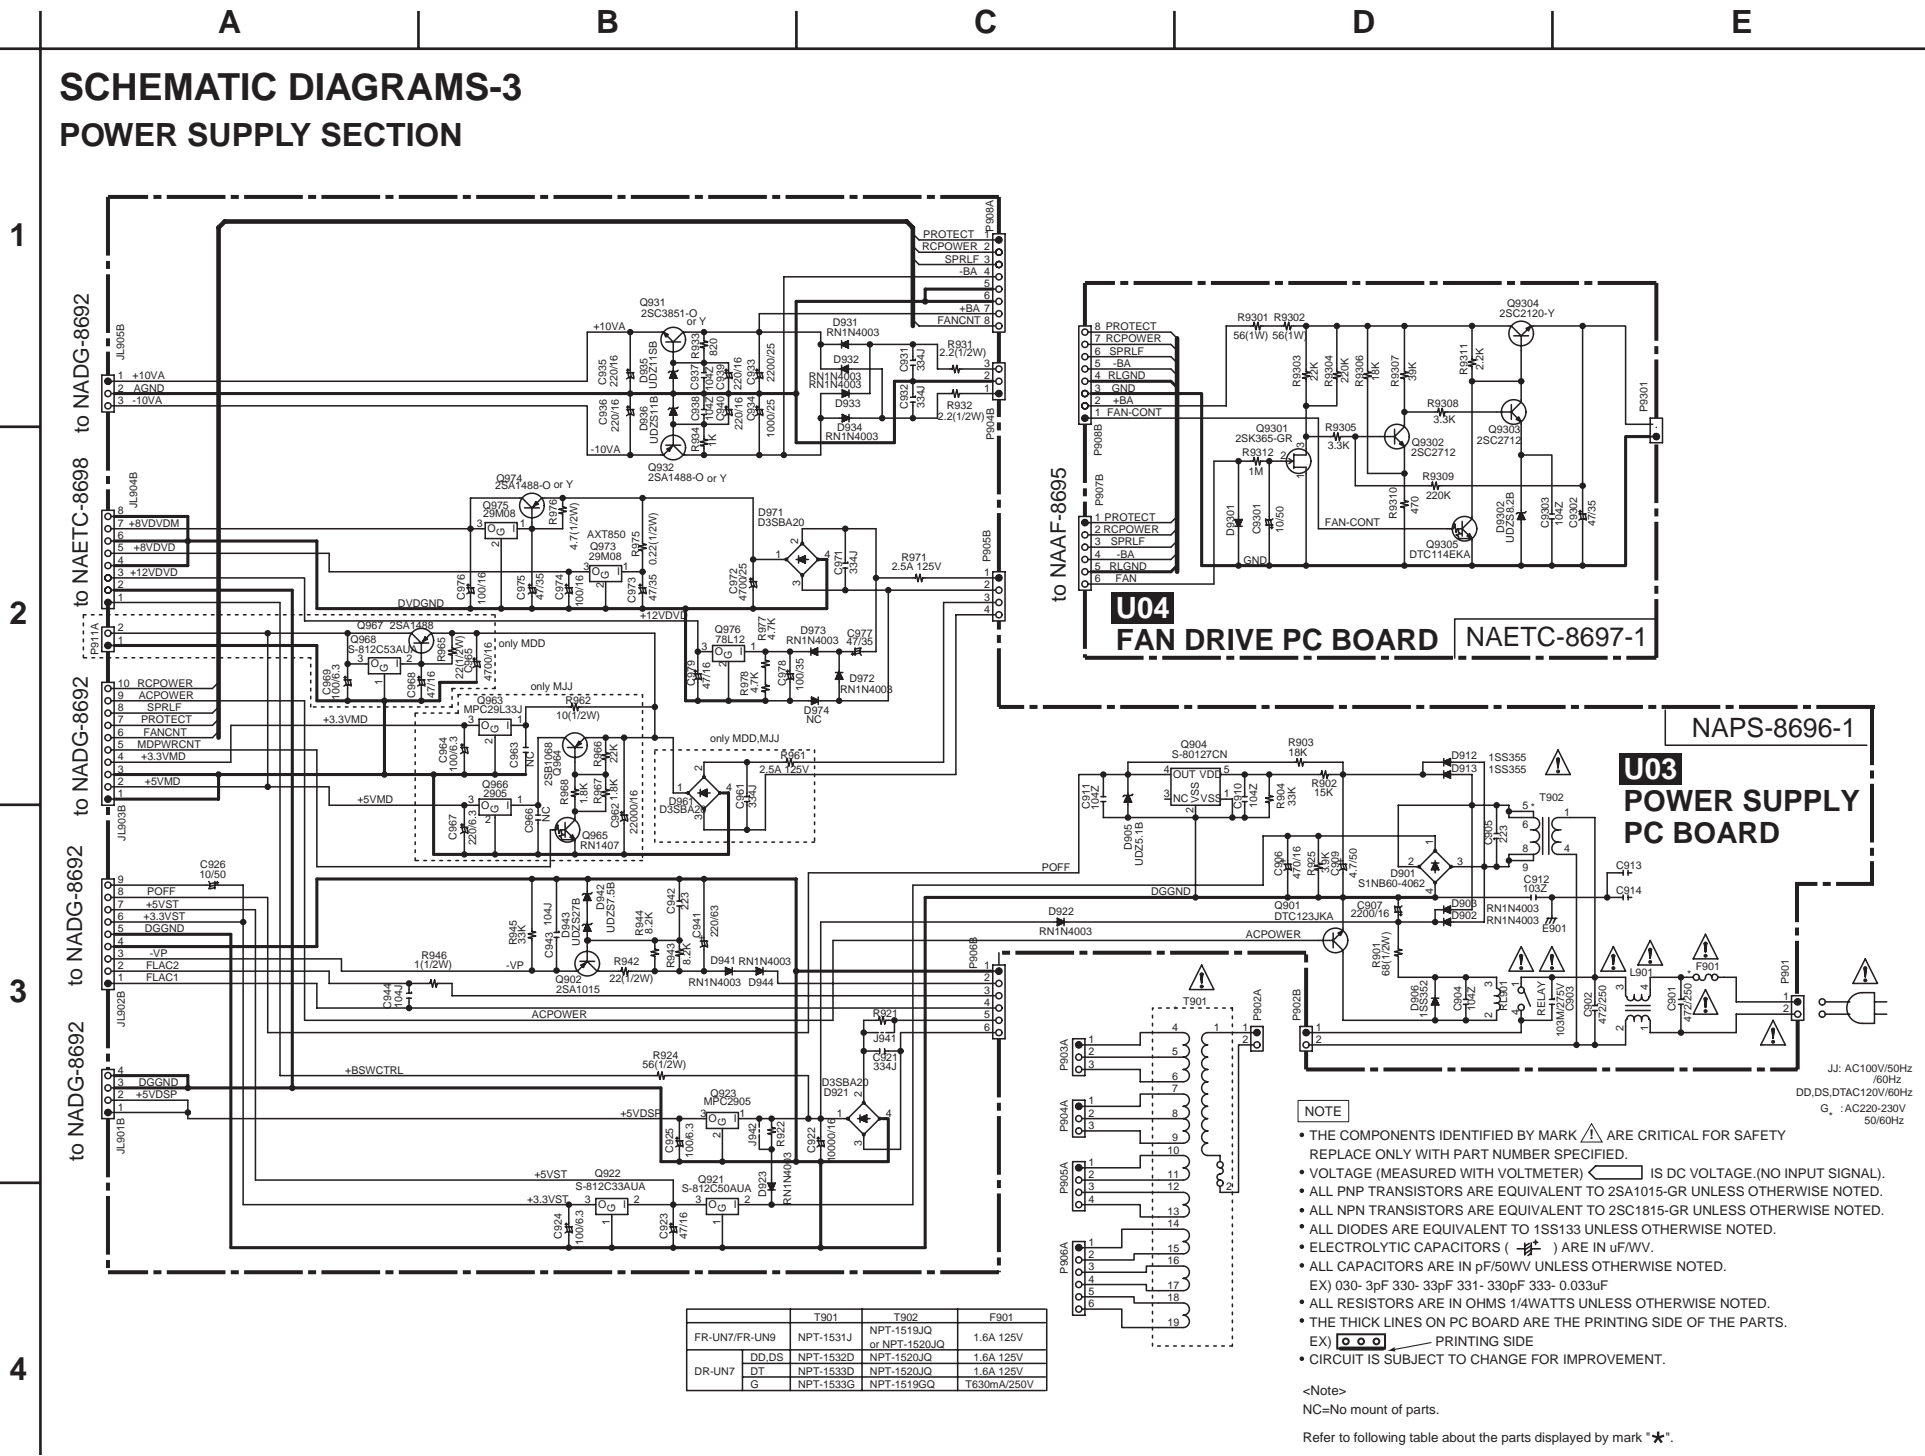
A B C D E

1 2 3 4

SCHEMATIC DIAGRAMS-3
POWER SUPPLY SECTION

to NADG-8692
JL905B
1 +10VA
2 AGND
3 -10VA

to NAETC-8698
JL904B
8
7 +8VDVDM
6
5 +8VDVD
4
3 +12VDVD
2
1

P911A
2
1

to NADG-8692
JL903B
10 RCPOWER
9 ACPOWER
8 SPRLF
7 PROTECT
6 FANCNT
5 MDPWRCNT
4 +3.3VMD
3
2 +5VMD
1

to NADG-8692
JL902B
9
8 POFF
7 +5VST
6 +3.3VST
5 DGGND
4
3 -VP
2 FLAC2
1 FLAC1

to NADG-8692
JL901B
4
3 DGGND
2 +5VDSP
1

P908A
PROTECT 1
RCPOWER 2
SPRLF 3
-BA 4
5
6
+BA 7
FANCNT 8

Q931 2SC3851-O or Y
+10VA
C935 220/16
D935 UDZ11SB
R933 820
C937 104Z
C939 220/16
C933 2200/25
C936 220/16
D936 UDZ11B
C938 104Z
C940 220/16
C934 1000/25
R934 1K
-10VA
Q932 2SA1488-O or Y
D931 RN1N4003
D932 RN1N4003
D933 RN1N4003
D934 RN1N4003
C931 334J
R931 2.2(1/2W)
C932 334J
R932 2.2(1/2W)
P904B 3 2 1

Q974 2SA1488-O or Y
Q975 29M08
R976 4.7(1/2W)
AXT850
Q973 29M08
R975 0.22(1/2W)
D971 D3SBA20
C971 334J
R971 2.5A 125V
P905B 1 2 3 4
C976 100/16
C975 47/35
C974 100/16
C973 47/35
C972 4700/25
DVDGND
+12VDVD
Q967 2SA1488
Q968 S-812C53AUA
R965 22(1/2W)
C965 4700/16
only MDD
C969 100/6.3
C968 47/16
Q976 78L12
R977 4.7K
D973 RN1N4003
C977 47/35
D972 RN1N4003
C979 47/16
R978 4.7K
C978 100/35
D974 NC
only MJJ
Q963 MPC29L33J
R962 10(1/2W)
+3.3VMD
C964 100/6.3
C963 NC
Q964 2SB1068
R966 22K
only MDD,MJJ
R961 2.5A 125V
Q966 2905
+5VMD
R968 1.8K
R967 1.8K
C962 22000/16
C966 NC
C967 220/6.3
Q965 RN1407
D961 D3SBA20
C961 334J

C926 10/50
Q902 2SA1015
R945 33K
C943 104J
D943 UDZS27B
D942 UDZS7.5B
R944 8.2K
C942 223
C941 220/63
R943 8.2K
R942 22(1/2W)
D941 RN1N4003
D944 RN1N4003
R946 1(1/2W)
-VP
C944 104J
ACPOWER
P906B 1 2 3 4 5 6
R921
J941
C921 334J
+BSWCTRL
R924 56(1/2W)
D3SBA20 D921
Q923 MPC2905
+5VDSP
C925 100/6.3
J942
R922
C922 10000/16
+5VST
Q922 S-812C33AUA
+3.3VST
Q921 S-812C50AUA
D923 RN1N4003
C924 100/6.3
C923 47/16

P908B
8 PROTECT
7 RCPOWER
6 SPRLF
5 -BA
4 RLGND
3 GND
2 +BA
1 FAN-CONT
R9301 56(1W)
R9302 56(1W)
Q9304 2SC2120-Y
R9303 22K
R9304 220K
R9306 18K
R9307 39K
R9311 2.2K
P9301
R9308 3.3K
Q9301 2SK365-GR
R9305 3.3K
Q9302 2SC2712
Q9303 2SC2712
R9312 1M
R9309 220K
R9310 470
to NAAF-8695
P907B
1 PROTECT
2 RCPOWER
3 SPRLF
4 -BA
5 RLGND
6 FAN
D9301
C9301 10/50
GND
FAN-CONT
Q9305 DTC114EKA
D9302 UDZS8.2B
C9303 104Z
C9302 47/35
U04
FAN DRIVE PC BOARD
NAETC-8697-1

NAPS-8696-1
U03
POWER SUPPLY PC BOARD
Q904 S-80127CN
OUT VDD
NC VSS VSS
R903 18K
R902 15K
D912 1SS355
D913 1SS355
T902
C911 104Z
D905 UDZ5.1B
C910 104Z
R904 33K
C905 223
POFF
C906 470/16
R925 39K
C909 4.7/50
D901 S1NB60-4062
C913
C912 103Z
C914
DGGND
Q901 DTC123JKA
C907 2200/16
D903 RN1N4003
D902 RN1N4003
E901
D922 RN1N4003
ACPOWER
R901 68(1/2W)
D906 1SS352
C904 104Z
RL901
RELAY
C903 103M/275V
C902 472/250
L901
F901
C901 472/250
P901
1 2
T901
P902A
P902B
P903A
P904A
P905A
P906A

JJ: AC100V/50Hz /60Hz
DD,DS,DTAC120V/60Hz
G : AC220-230V 50/60Hz

NOTE
• THE COMPONENTS IDENTIFIED BY MARK ⚠ ARE CRITICAL FOR SAFETY REPLACE ONLY WITH PART NUMBER SPECIFIED.
• VOLTAGE (MEASURED WITH VOLTMETER) IS DC VOLTAGE.(NO INPUT SIGNAL).
• ALL PNP TRANSISTORS ARE EQUIVALENT TO 2SA1015-GR UNLESS OTHERWISE NOTED.
• ALL NPN TRANSISTORS ARE EQUIVALENT TO 2SC1815-GR UNLESS OTHERWISE NOTED.
• ALL DIODES ARE EQUIVALENT TO 1SS133 UNLESS OTHERWISE NOTED.
• ELECTROLYTIC CAPACITORS ( ) ARE IN uF/WV.
• ALL CAPACITORS ARE IN pF/50WV UNLESS OTHERWISE NOTED.
EX) 030- 3pF 330- 33pF 331- 330pF 333- 0.033uF
• ALL RESISTORS ARE IN OHMS 1/4WATTS UNLESS OTHERWISE NOTED.
• THE THICK LINES ON PC BOARD ARE THE PRINTING SIDE OF THE PARTS.
EX) PRINTING SIDE
• CIRCUIT IS SUBJECT TO CHANGE FOR IMPROVEMENT.

<Note>
NC=No mount of parts.

Refer to following table about the parts displayed by mark "★".

| | | T901 | T902 | F901 |
|---|---|---|---|---|
| FR-UN7/FR-UN9 | | NPT-1531J | NPT-1519JQ or NPT-1520JQ | 1.6A 125V |
| DR-UN7 | DD,DS | NPT-1532D | NPT-1520JQ | 1.6A 125V |
| | DT | NPT-1533D | NPT-1520JQ | 1.6A 125V |
| | G | NPT-1533G | NPT-1519GQ | T630mA/250V |